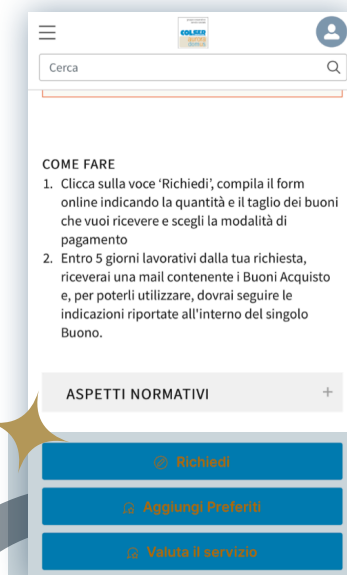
COLSER

Cerca

COME FARE
1. Clicca sulla voce 'Richiedi', compila il form online indicando la quantità e il taglio dei buoni che vuoi ricevere e scegli la modalità di pagamento
2. Entro 5 giorni lavorativi dalla tua richiesta, riceverai una mail contenente i Buoni Acquisto e, per poterli utilizzare, dovrai seguire le indicazioni riportate all'interno del singolo Buono.

ASPETTI NORMATIVI +

Richiedi

Aggiungi Preferiti

Valuta il servizio